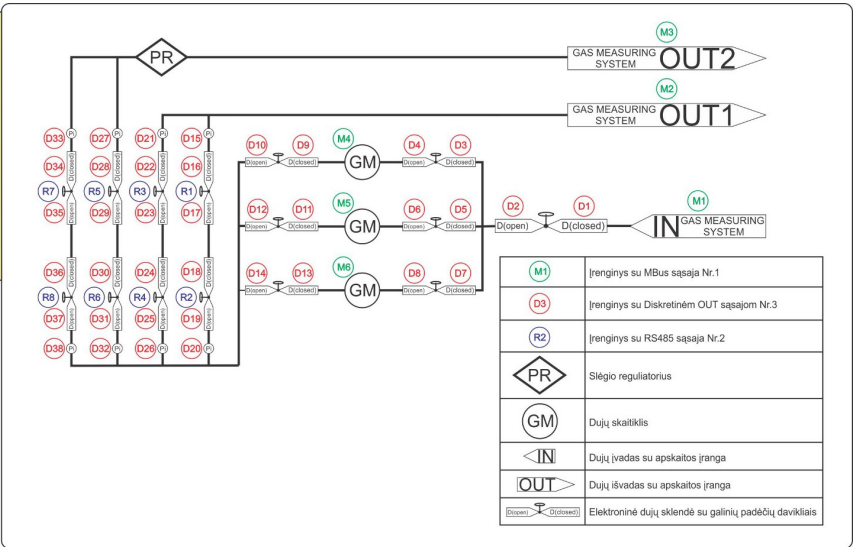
PR

M3
GAS MEASURING SYSTEM OUT2

M2
GAS MEASURING SYSTEM OUT1

D33 Pi D27 Pi D21 Pi D15 Pi
D34 D(closed) D28 D(closed) D22 D(closed) D16 D(closed)
R7 R5 R3 R1
D35 D(open) D29 D(open) D23 D(open) D17 D(open)

D36 D(closed) D30 D(closed) D24 D(closed) D18 D(closed)
R8 R6 R4 R2
D37 D(open) D31 D(open) D25 D(open) D19 D(open)
D38 Pi D32 Pi D26 Pi D20 Pi

D10 D9 M4 D4 D3
D(open) D(closed) GM D(open) D(closed)

D12 D11 M5 D6 D5
D(open) D(closed) GM D(open) D(closed)

D14 D13 M6 D8 D7
D(open) D(closed) GM D(open) D(closed)

D2 D1 M1
D(open) D(closed) IN GAS MEASURING SYSTEM

| | |
|---|---|
| M1 | Įrenginys su MBus sąsaja Nr.1 |
| D3 | Įrenginys su Diskretinėm OUT sąsajom Nr.3 |
| R2 | Įrenginys su RS485 sąsaja Nr.2 |
| PR | Slėgio reguliatorius |
| GM | Dujų skaitiklis |
| IN | Dujų įvadas su apskaitos įranga |
| OUT | Dujų išvadas su apskaitos įranga |
| D(open) D(closed) | Elektroninė dujų sklendė su galinių padėčių davikliais |